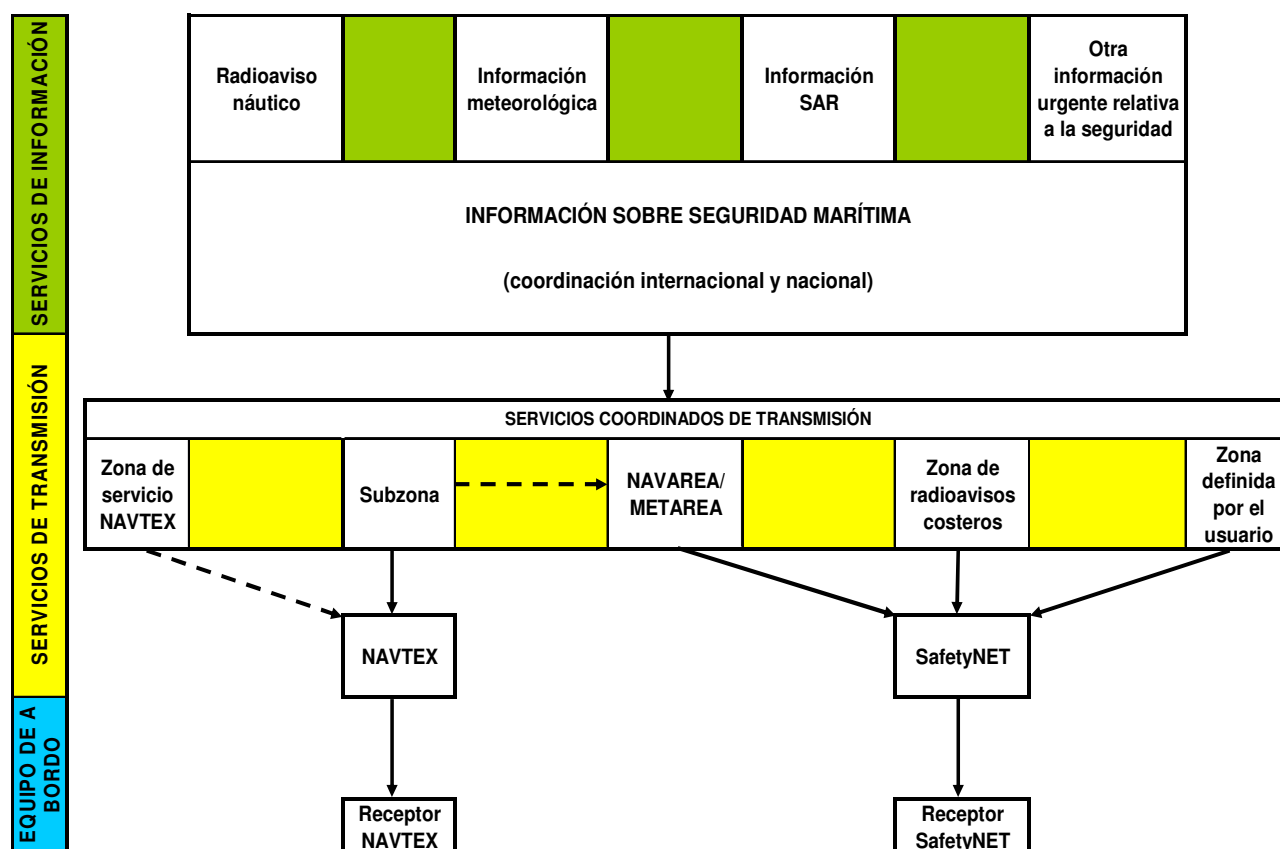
SERVICIOS DE INFORMACIÓN

Radioaviso náutico

Información meteorológica

Información SAR

Otra información urgente relativa a la seguridad

INFORMACIÓN SOBRE SEGURIDAD MARÍTIMA

(coordinación internacional y nacional)

SERVICIOS DE TRANSMISIÓN

SERVICIOS COORDINADOS DE TRANSMISIÓN

Zona de servicio NAVTEX

Subzona

NAVAREA/ METAREA

Zona de radioavisos costeros

Zona definida por el usuario

NAVTEX

SafetyNET

EQUIPO DE A BORDO

Receptor NAVTEX

Receptor SafetyNET